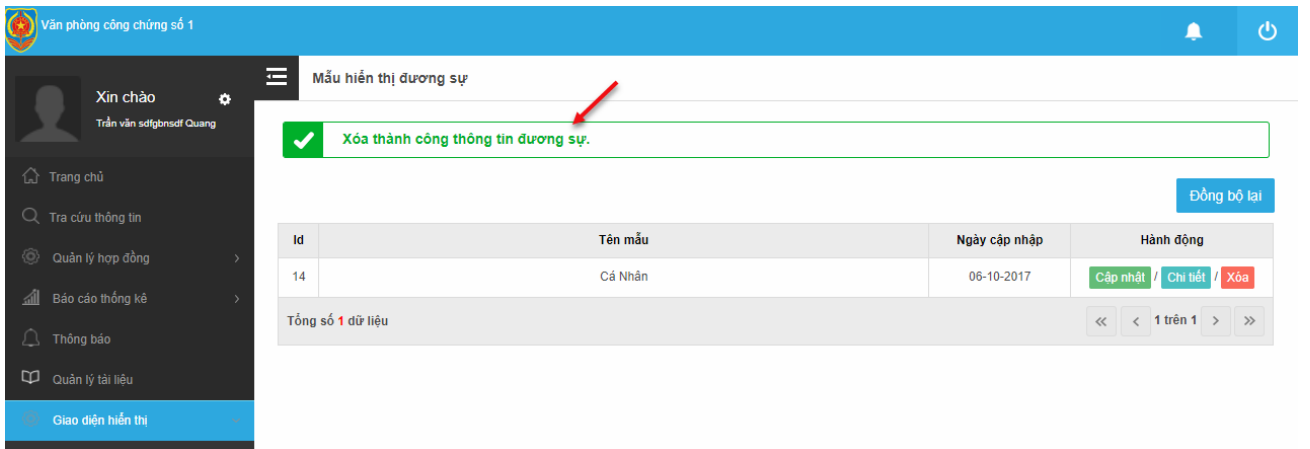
Văn phòng công chứng số 1

Xin chào
Trần văn sdfgbnsdf Quang

Trang chủ
Tra cứu thông tin
Quản lý hợp đồng
Báo cáo thống kê
Thông báo
Quản lý tài liệu
Giao diện hiển thị

Mẫu hiển thị đương sự

Xóa thành công thông tin đương sự.

Đồng bộ lại

| Id | Tên mẫu | Ngày cập nhập | Hành động |
|---|---|---|---|
| 14 | Cá Nhân | 06-10-2017 | Cập nhật / Chi tiết / Xóa |

Tổng số 1 dữ liệu

« ‹ 1 trên 1 › »